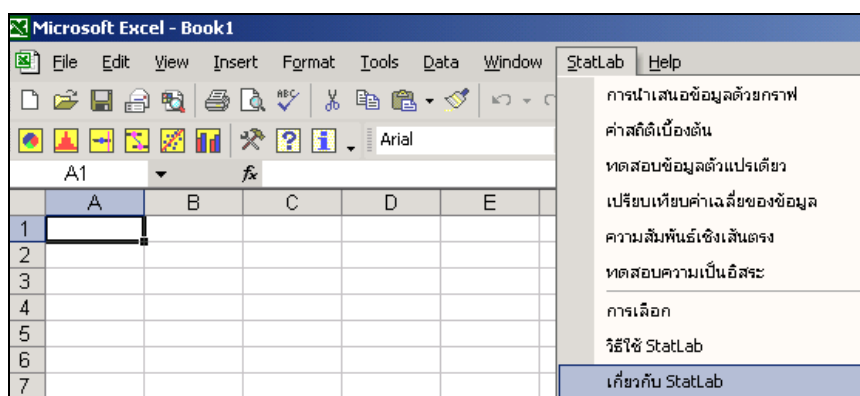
Microsoft Excel - Book1

File Edit View Insert Format Tools Data Window StatLab Help

Arial

A1 $f_x$

| | A | B | C | D | E |
|---|---|---|---|---|---|
| 1 | | | | | |
| 2 | | | | | |
| 3 | | | | | |
| 4 | | | | | |
| 5 | | | | | |
| 6 | | | | | |
| 7 | | | | | |

การนำเสนอข้อมูลด้วยกราฟ
ค่าสถิติเบื้องต้น
ทดสอบข้อมูลตัวแปรเดียว
เปรียบเทียบค่าเฉลี่ยของข้อมูล
ความสัมพันธ์เชิงเส้นตรง
ทดสอบความเป็นอิสระ
การเลือก
วิธีใช้ StatLab
เกี่ยวกับ StatLab